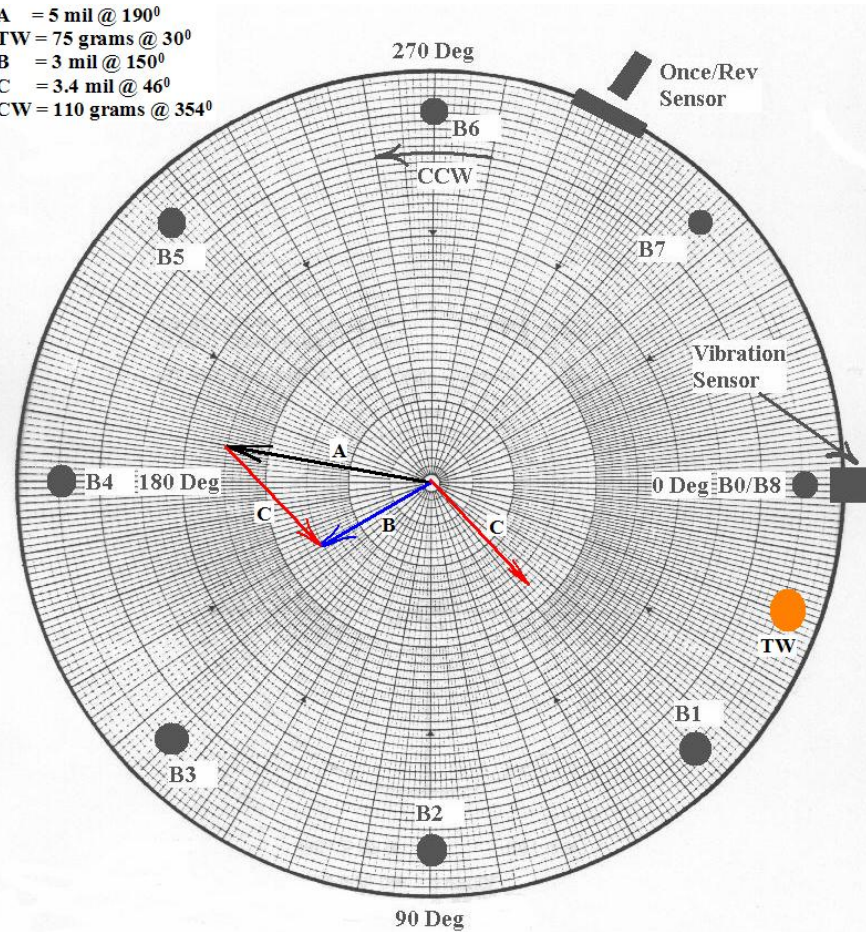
A = 5 mil @ $190^0$
TW = 75 grams @ $30^0$
B = 3 mil @ $150^0$
C = 3.4 mil @ $46^0$
CW = 110 grams @ $354^0$

270 Deg

Once/Rev Sensor

B6

CCW

B5

B7

Vibration Sensor

A

B4 180 Deg

0 Deg B0/B8

C

B

C

TW

B1

B3

B2

90 Deg